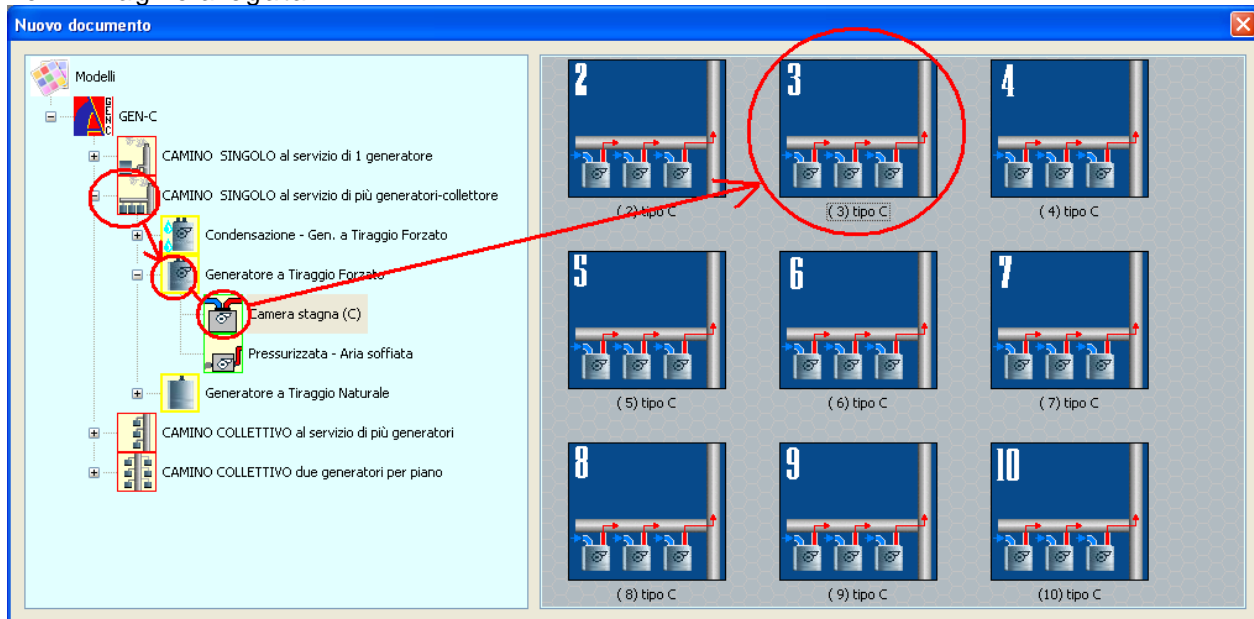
Nuovo documento

Modelli
GEN-C
CAMINO SINGOLO al servizio di 1 generatore
CAMINO SINGOLO al servizio di più generatori-collettore
Condensazione - Gen. a Tiraggio Forzato
Generatore a Tiraggio Forzato
Camera stagna (C)
Pressurizzata - Aria soffiata
Generatore a Tiraggio Naturale
CAMINO COLLETTIVO al servizio di più generatori
CAMINO COLLETTIVO due generatori per piano

2
( 2) tipo C
3
( 3) tipo C
4
( 4) tipo C
5
( 5) tipo C
6
( 6) tipo C
7
( 7) tipo C
8
( 8) tipo C
9
( 9) tipo C
10
(10) tipo C